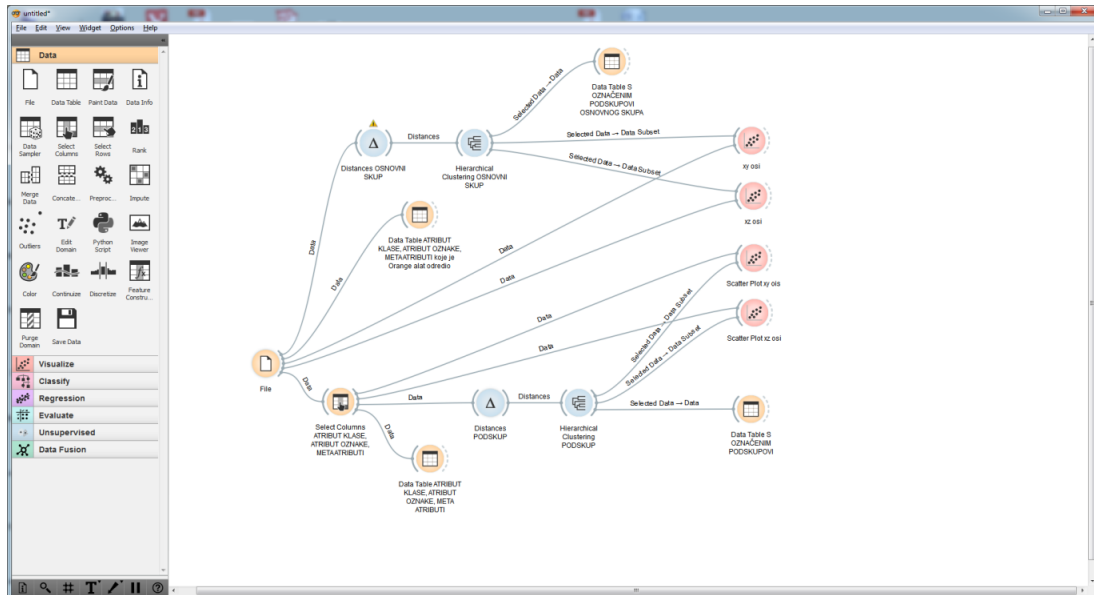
untitled*

File Edit View Widget Options Help

Data

File
Data Table
Paint Data
Data Info
Data Sampler
Select Columns
Select Rows
Rank
Merge Data
Concate...
Preproc...
Impute
Outliers
Edit Domain
Python Script
Image Viewer
Color
Continuize
Discretize
Feature Constru...
Purge Domain
Save Data

Visualize
Classify
Regression
Evaluate
Unsupervised
Data Fusion

Distances OSNOVNI SKUP

Distances

Hierarchical Clustering OSNOVNI SKUP

Selected Data → Data

Data Table S OZNAČENIM PODSKUPOVI OSNOVNOG SKUPA

Selected Data → Data Subset

Selected Data → Data Subset

xy osi

xz osi

Data Table ATRIBUT KLASE, ATRIBUT OZNAKE, METAATRIBUTI koje je Orange alat odredio

Data

Data

Data

Data

Scatter Plot xy ois

Scatter Plot xz osi

Data

Data

Selected Data → Data Subset

Selected Data → Data Subset

File

Data

Select Columns ATRIBUT KLASE, ATRIBUT OZNAKE, METAATRIBUTI

Data

Distances PODSKUP

Distances

Hierarchical Clustering PODSKUP

Selected Data → Data

Data Table S OZNAČENIM PODSKUPOVI

Data

Data Table ATRIBUT KLASE, ATRIBUT OZNAKE, META ATRIBUTI